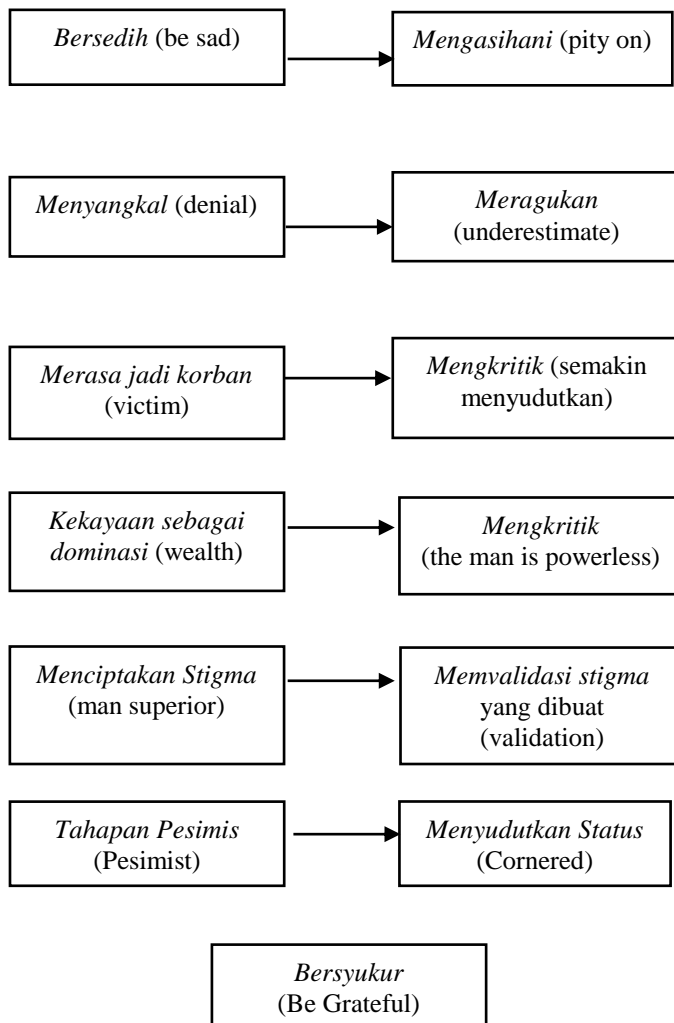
Bersedih (be sad)

Mengasihani (pity on)

Menyangkal (denial)

Meragukan (underestimate)

Merasa jadi korban (victim)

Mengkritik (semakin menyudutkan)

Kekayaan sebagai dominasi (wealth)

Mengkritik (the man is powerless)

Menciptakan Stigma (man superior)

Memvalidasi stigma yang dibuat (validation)

Tahapan Pesimis (Pesimist)

Menyudutkan Status (Cornered)

Bersyukur (Be Grateful)